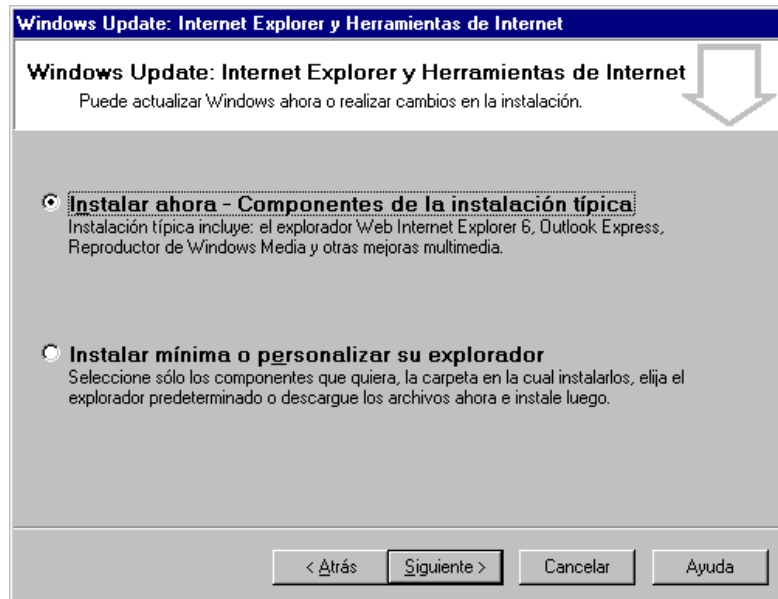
Windows Update: Internet Explorer y Herramientas de Internet

Windows Update: Internet Explorer y Herramientas de Internet
Puede actualizar Windows ahora o realizar cambios en la instalación.

Instalar ahora - Componentes de la instalación típica
Instalación típica incluye: el explorador Web Internet Explorer 6, Outlook Express, Reproductor de Windows Media y otras mejoras multimedia.

Instalar mínima o personalizar su explorador
Seleccione sólo los componentes que quiera, la carpeta en la cual instalarlos, elija el explorador predeterminado o descargue los archivos ahora e instale luego.

< Atrás | Siguiente > | Cancelar | Ayuda